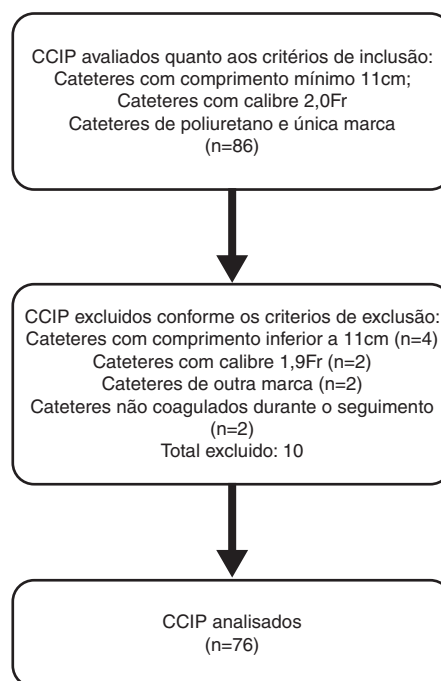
CCIP avaliados quanto aos critérios de inclusão:
Cateteres com comprimento mínimo 11cm;
Cateteres com calibre 2,0Fr
Cateteres de poliuretano e única marca
(n=86)

CCIP excluidos conforme os criterios de exclusão:
Cateteres com comprimento inferior a 11cm (n=4)
Cateteres com calibre 1,9Fr (n=2)
Cateteres de outra marca (n=2)
Cateteres não coagulados durante o seguimento (n=2)
Total excluído: 10

CCIP analisados
(n=76)